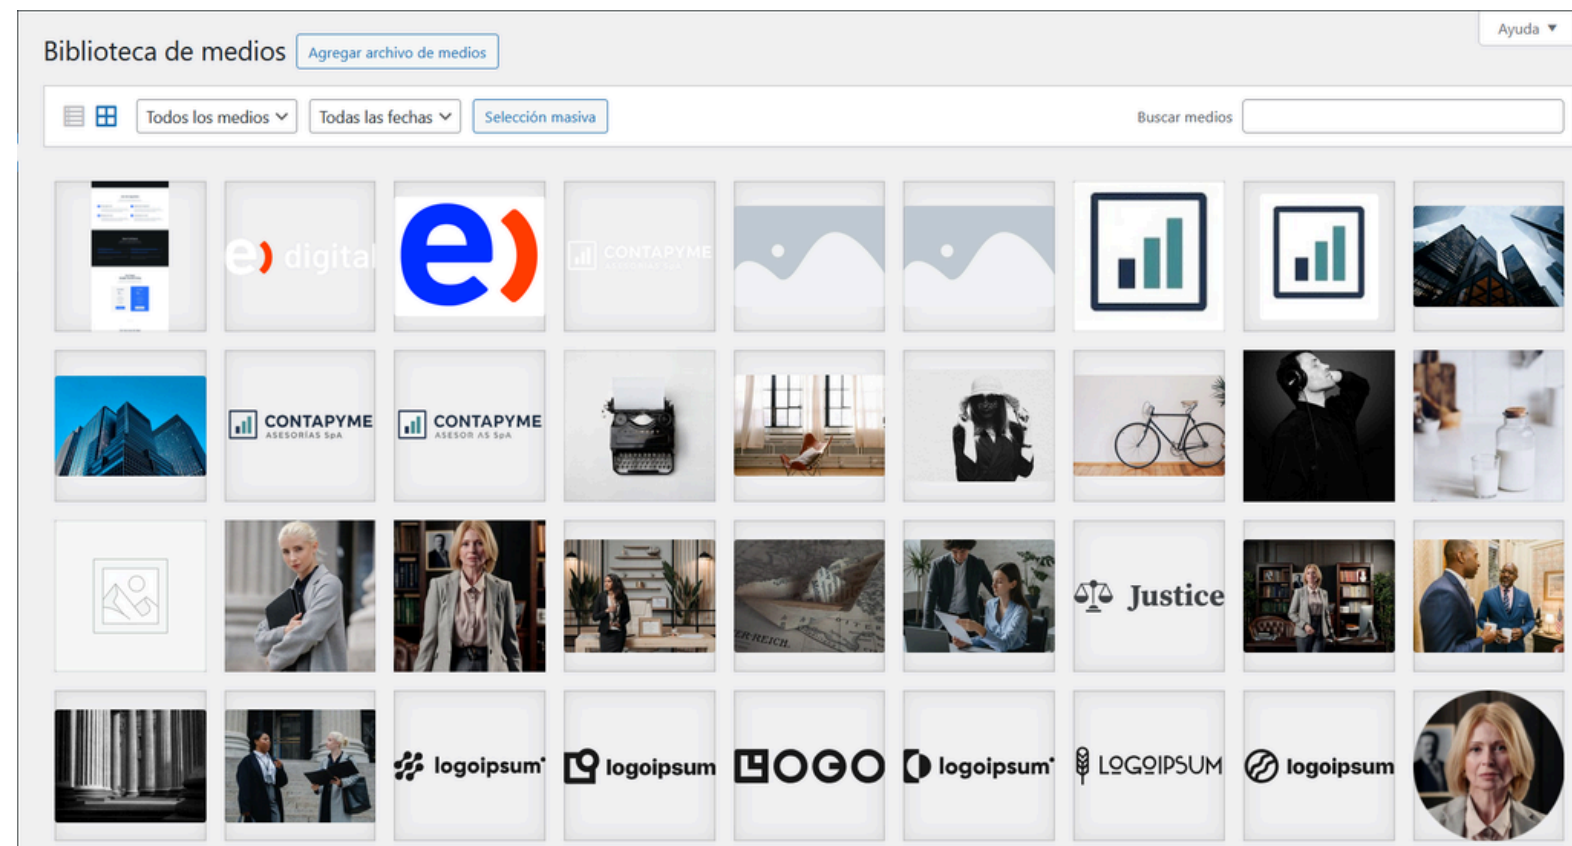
Ayuda ▼

Biblioteca de medios Agregar archivo de medios

Todos los medios Todas las fechas Selección masiva

Buscar medios

e) digital

CONTAPYME

CONTAPYME ASESORIAS SpA

CONTAPYME ASESORIAS SpA

Justice

logoipsum

logoipsum

LOGO

logoipsum

LOGOIPSUM

logoipsum